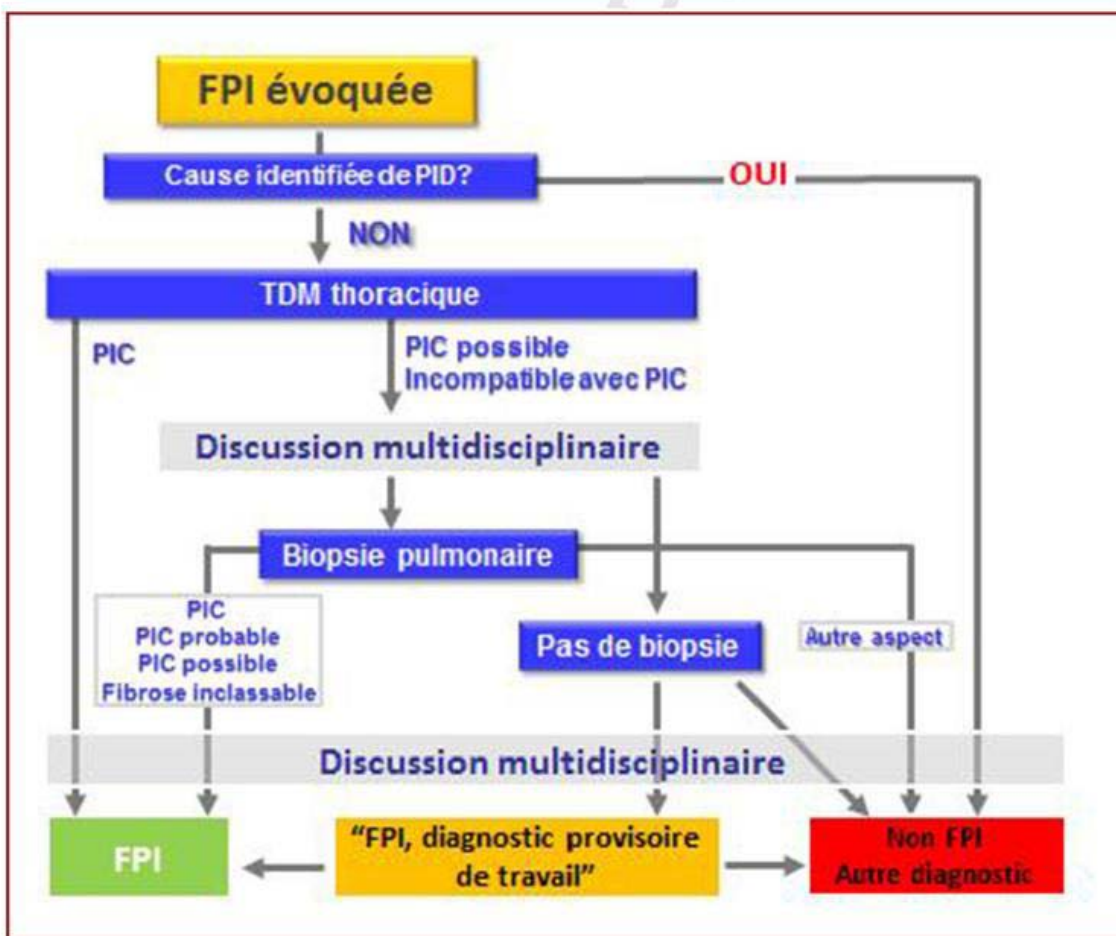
FPI évoquée

Cause identifiée de PID?

OUI

NON

TDM thoracique

PIC

PIC possible
Incompatible avec PIC

Discussion multidisciplinaire

Biopsie pulmonaire

PIC
PIC probable
PIC possible
Fibrose inclassable

Pas de biopsie

Autre aspect

Discussion multidisciplinaire

FPI

"FPI, diagnostic provisoire de travail"

Non FPI
Autre diagnostic